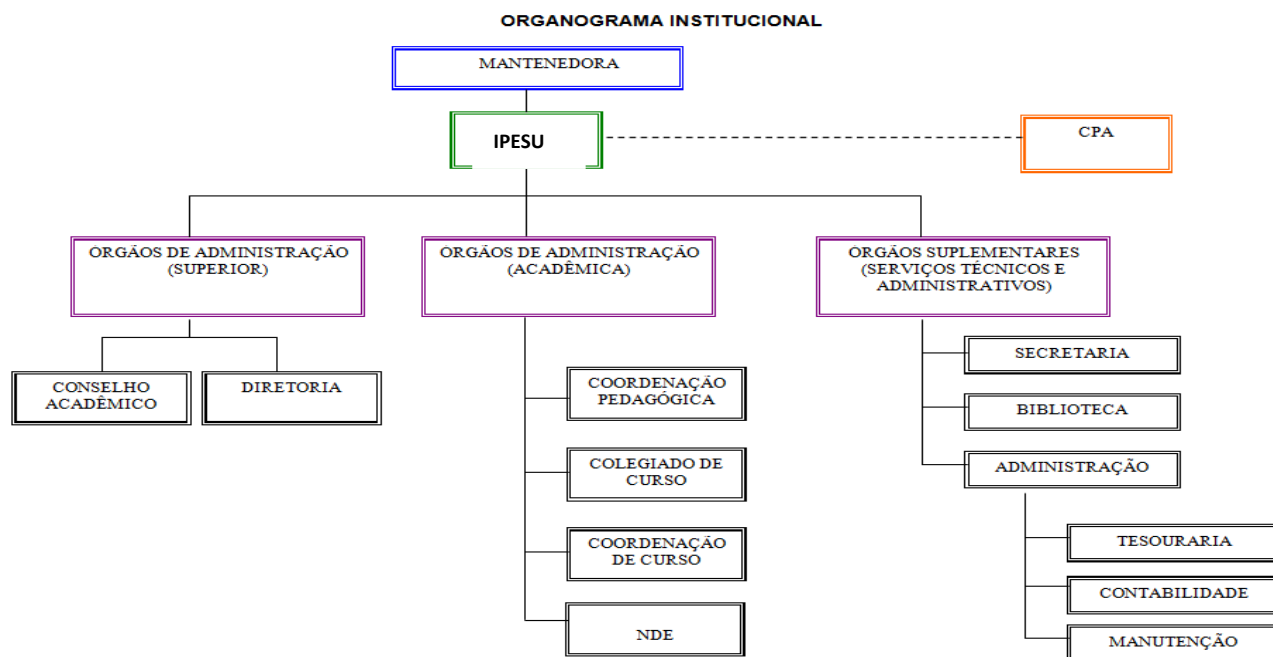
ORGANOGRAMA INSTITUCIONAL

MANTENEDORA

IPESU

CPA

ORGÃOS DE ADMINISTRAÇÃO (SUPERIOR)

ORGÃOS DE ADMINISTRAÇÃO (ACADÊMICA)

ORGÃOS SUPLEMENTARES (SERVIÇOS TÉCNICOS E ADMINISTRATIVOS)

CONSELHO ACADÊMICO

DIRETORIA

COORDENAÇÃO PEDAGÓGICA

COLEGIADO DE CURSO

COORDENAÇÃO DE CURSO

NDE

SECRETARIA

BIBLIOTECA

ADMINISTRAÇÃO

TESOURARIA

CONTABILIDADE

MANUTENÇÃO